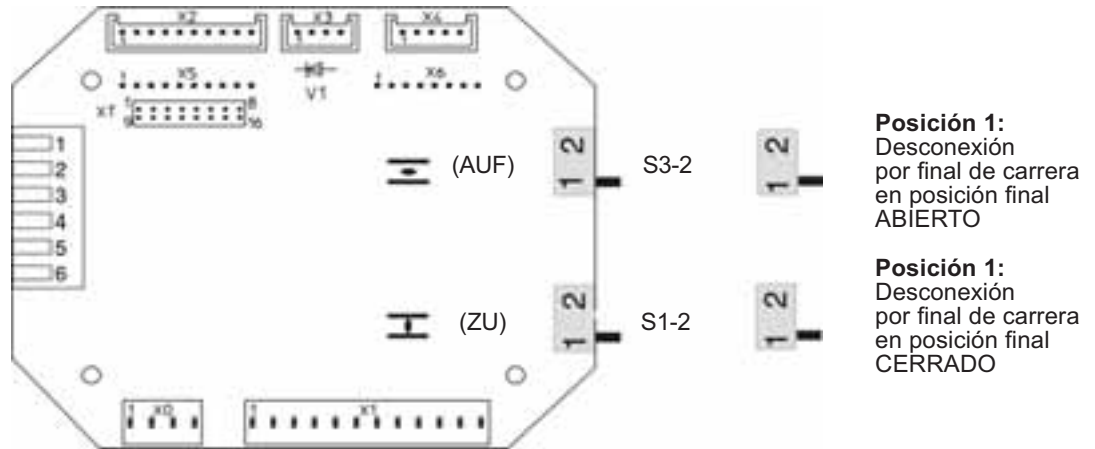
X2 X3 X4

X5 V1 X6

X7 1 8 9 16

1
2
3
4
5
6

(AUF)

2 1 S3-2

2 1

**Posición 1:**
Desconexión por final de carrera en posición final ABIERTO

(ZU)

2 1 S1-2

2 1

**Posición 1:**
Desconexión por final de carrera en posición final CERRADO

X10 X1